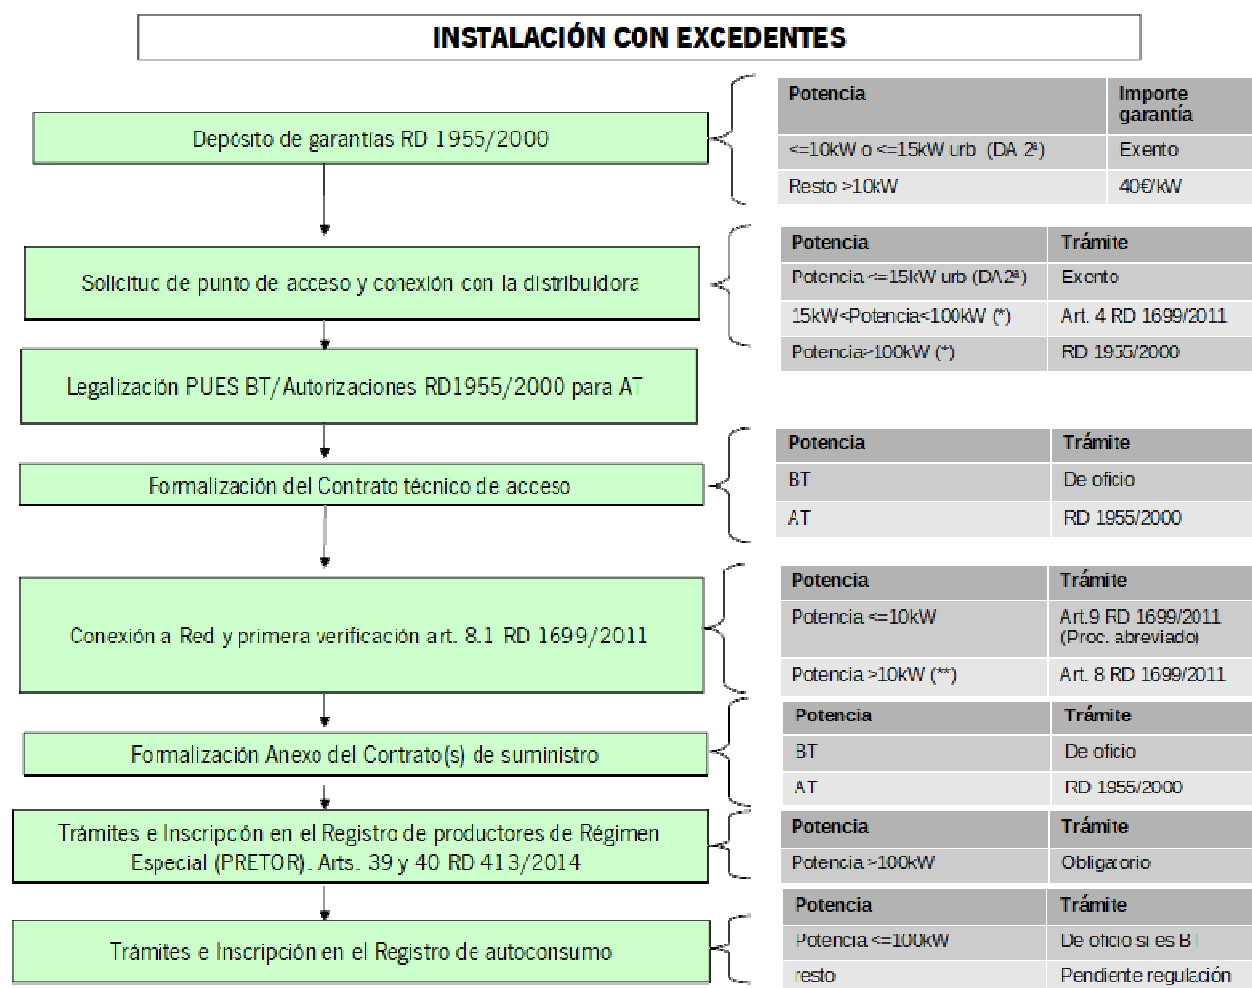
INSTALACIÓN CON EXCEDENTES

Depósito de garantías RD 1955/2000

| Potencia | Importe garantía |
|---|---|
| <=10kW o <=15kW urb (DA 2ª) | Exento |
| Resto >10kW | 40€/kW |

Solicitud de punto de acceso y conexión con la distribuidora

| Potencia | Trámite |
|---|---|
| Potencia <=15kW urb (DA2ª) | Exento |
| 15kW<Potencia<100kW (*) | Art. 4 RD 1699/2011 |
| Potencia>100kW (*) | RD 1955/2000 |

Legalización PUES BT/Autorizaciones RD1955/2000 para AT

Formalización del Contrato técnico de acceso

| Potencia | Trámite |
|---|---|
| BT | De oficio |
| AT | RD 1955/2000 |

Conexión a Red y primera verificación art. 8.1 RD 1699/2011

| Potencia | Trámite |
|---|---|
| Potencia <=10kW | Art.9 RD 1699/2011 (Proc. abreviado) |
| Potencia >10kW (**) | Art. 8 RD 1699/2011 |

Formalización Anexo del Contrato(s) de suministro

| Potencia | Trámite |
|---|---|
| BT | De oficio |
| AT | RD 1955/2000 |

Trámites e Inscripcón en el Registro de productores de Régimen Especial (PRETOR). Arts. 39 y 40 RD 413/2014

| Potencia | Trámite |
|---|---|
| Potencia >100kW | Obligatorio |

Trámites e Inscripción en el Registro de autoconsumo

| Potencia | Trámite |
|---|---|
| Potencia <=100kW | De oficio si es BT |
| resto | Pendiente regulación |